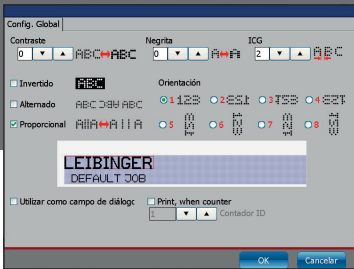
Config. Global

Contraste
0
ABC↔ABC

Negrita
0
A↔A

ICG
2
ABC

Invertido
ABC

Alternado
ABC ЭBA ABC

Proporcional
AMA↔A I I A

Orientación
1 123
2 EST
3 ƐSꞀ
4 ƐZꞀ
5
6
7
8

LEIBINGER
DEFAULT JOB

Utilizar como campo de diálogo

Print, when counter
1
Contador ID

OK
Cancelar